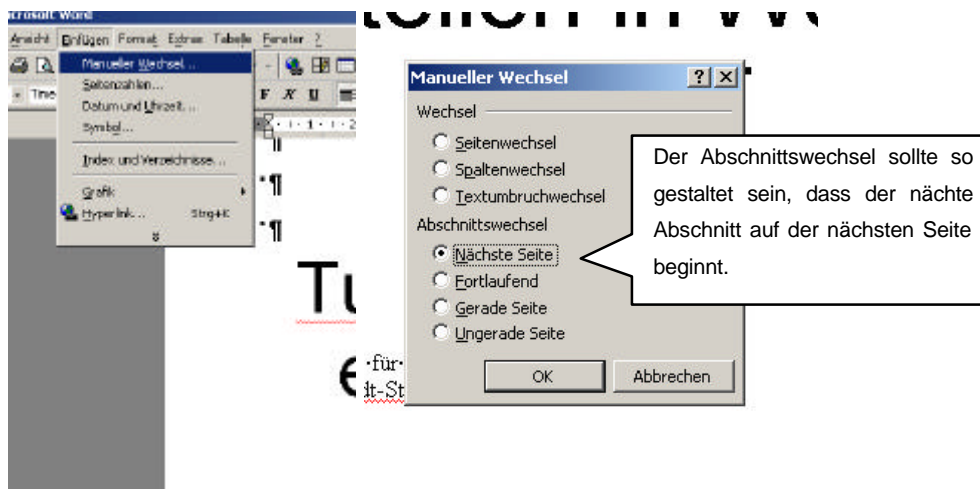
icrosoft Word

Ansicht Einfügen Format Extras Tabelle Fenster ?

Manueller Wechsel...
Seitenzahlen...
Datum und Uhrzeit...
Symbol...
Index und Verzeichnisse...
Grafik
Hyperlink... Strg+K

Times

F K U

Manueller Wechsel

Wechsel
Seitenwechsel
Spaltenwechsel
Textumbruchwechsel
Abschnittswechsel
Nächste Seite
Fortlaufend
Gerade Seite
Ungerade Seite
OK
Abbrechen

Der Abschnittswechsel sollte so gestaltet sein, dass der nächte Abschnitt auf der nächsten Seite beginnt.

Tu

für
dt-St